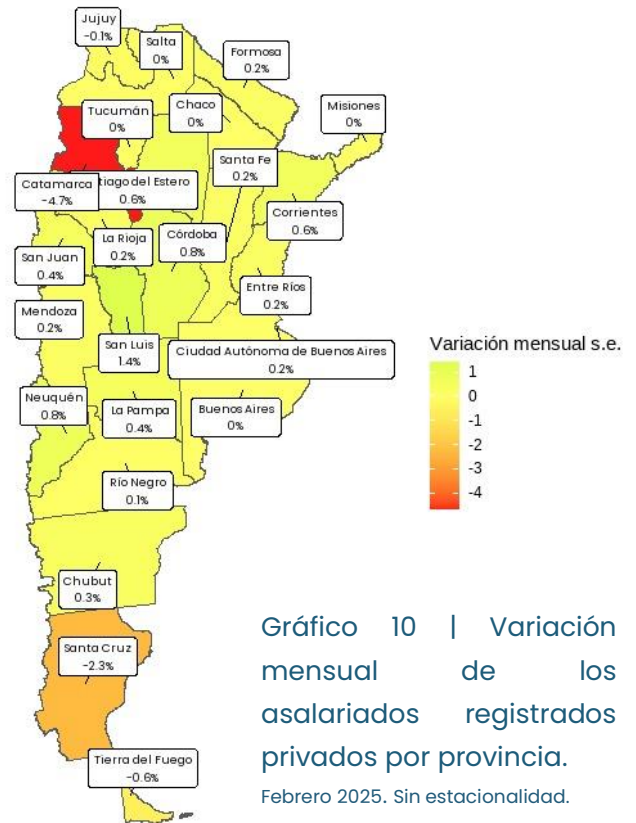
Jujuy
-0.1%

Salta
0%

Formosa
0.2%

Tucumán
0%

Chaco
0%

Misiones
0%

Santa Fe
0.2%

Catamarca
-4.7%

Santiago del Estero
0.6%

Corrientes
0.6%

La Rioja
0.2%

Córdoba
0.8%

San Juan
0.4%

Entre Ríos
0.2%

Mendoza
0.2%

San Luis
1.4%

Ciudad Autónoma de Buenos Aires
0.2%

Neuquén
0.8%

La Pampa
0.4%

Buenos Aires
0%

Río Negro
0.1%

Chubut
0.3%

Santa Cruz
-2.3%

Tierra del Fuego
-0.6%

Variación mensual s.e.
1
0
-1
-2
-3
-4

Gráfico 10 | Variación mensual de los asalariados registrados privados por provincia.
Febrero 2025. Sin estacionalidad.